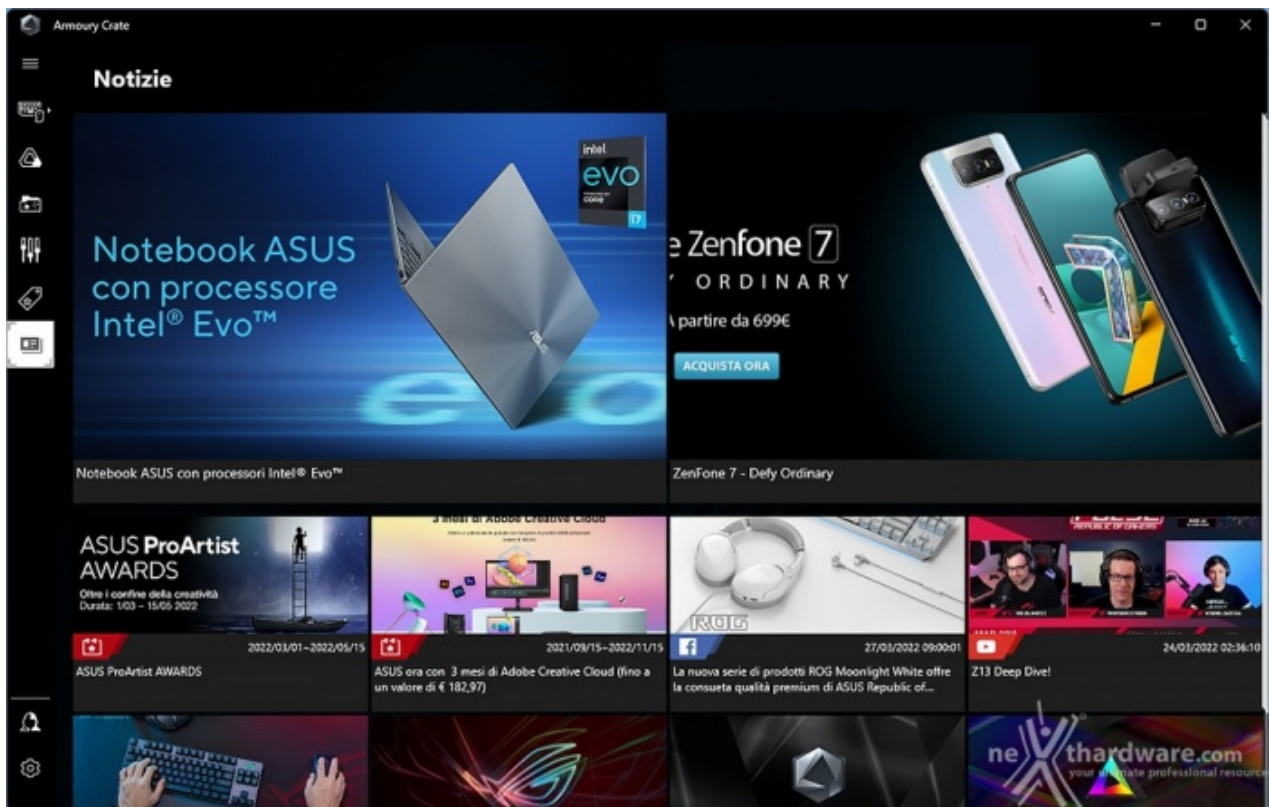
Armoury Crate

Notizie

intel
evo
i7

Notebook ASUS con processore Intel® Evo™

e Zenfone 7
ORDINARY
A partire da 699€
ACQUISTA ORA

Notebook ASUS con processori Intel® Evo™

ZenFone 7 - Defy Ordinary

ASUS ProArtist AWARDS
Oltre i confine della creatività
Durata: 1/03 – 15/05/2022

3 mesi di Adobe Creative Cloud

ROG

2022/03/01~2022/05/15
ASUS ProArtist AWARDS

2021/09/15~2022/11/15
ASUS ora con 3 mesi di Adobe Creative Cloud (fino a un valore di € 182,97)

27/03/2022 09:00:01
La nuova serie di prodotti ROG Moonlight White offre la consueta qualità premium di ASUS Republic of...

24/03/2022 02:36:10
Z13 Deep Dive!

nexthardware.com
your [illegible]ate professional resource